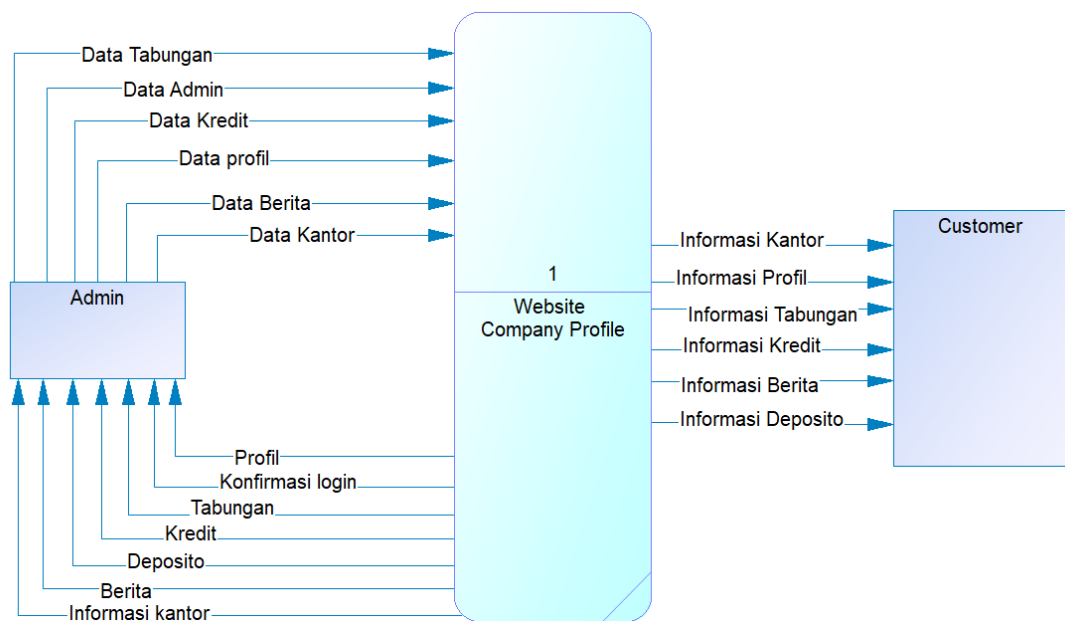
Data Tabungan
Data Admin
Data Kredit
Data profil
Data Berita
Data Kantor

1
Website
Company Profile

Admin

Customer

Informasi Kantor
Informasi Profil
Informasi Tabungan
Informasi Kredit
Informasi Berita
Informasi Deposito

Profil
Konfirmasi login
Tabungan
Kredit
Deposito
Berita
Informasi kantor